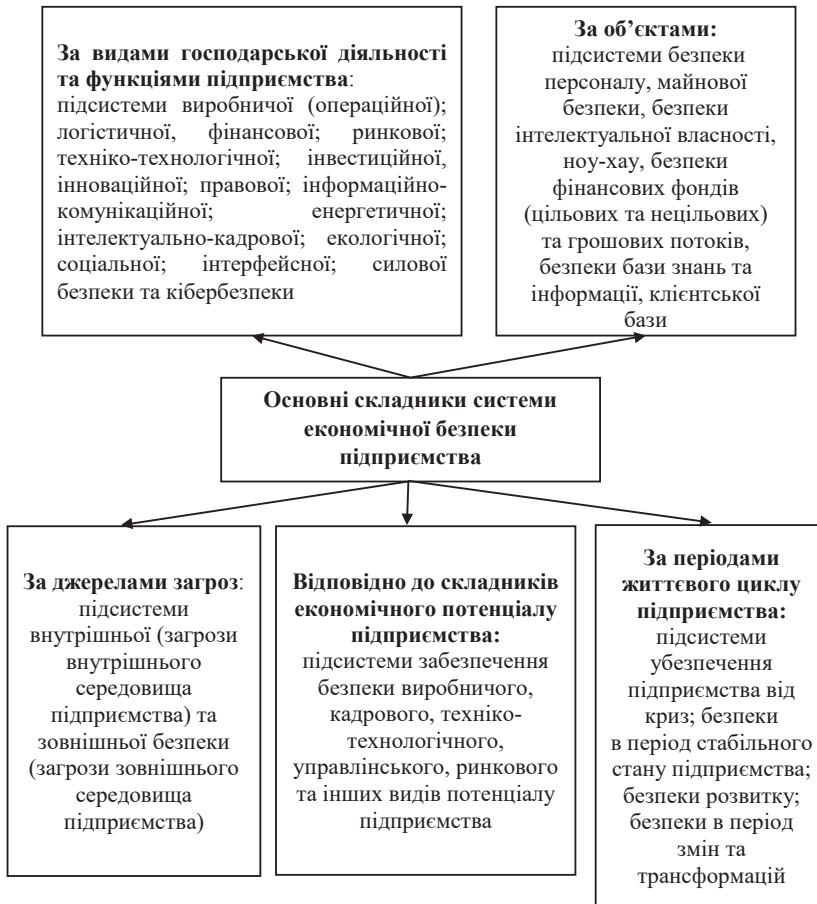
**За видами господарської діяльності та функціями підприємства**:
підсистеми виробничої (операційної); логістичної, фінансової; ринкової; техніко-технологічної; інвестиційної, інноваційної; правової; інформаційно-комунікаційної; енергетичної; інтелектуально-кадрової; екологічної; соціальної; інтерфейсної; силової безпеки та кібербезпеки

**За об'єктами:**
підсистеми безпеки персоналу, майнової безпеки, безпеки інтелектуальної власності, ноу-хау, безпеки фінансових фондів (цільових та нецільових) та грошових потоків, безпеки бази знань та інформації, клієнтської бази

**Основні складники системи економічної безпеки підприємства**

**За джерелами загроз**:
підсистеми внутрішньої (загрози внутрішнього середовища підприємства) та зовнішньої безпеки (загрози зовнішнього середовища підприємства)

**Відповідно до складників економічного потенціалу підприємства:**
підсистеми забезпечення безпеки виробничого, кадрового, техніко-технологічного, управлінського, ринкового та інших видів потенціалу підприємства

**За періодами життєвого циклу підприємства:**
підсистеми убезпечення підприємства від криз; безпеки в період стабільного стану підприємства; безпеки розвитку; безпеки в період змін та трансформацій